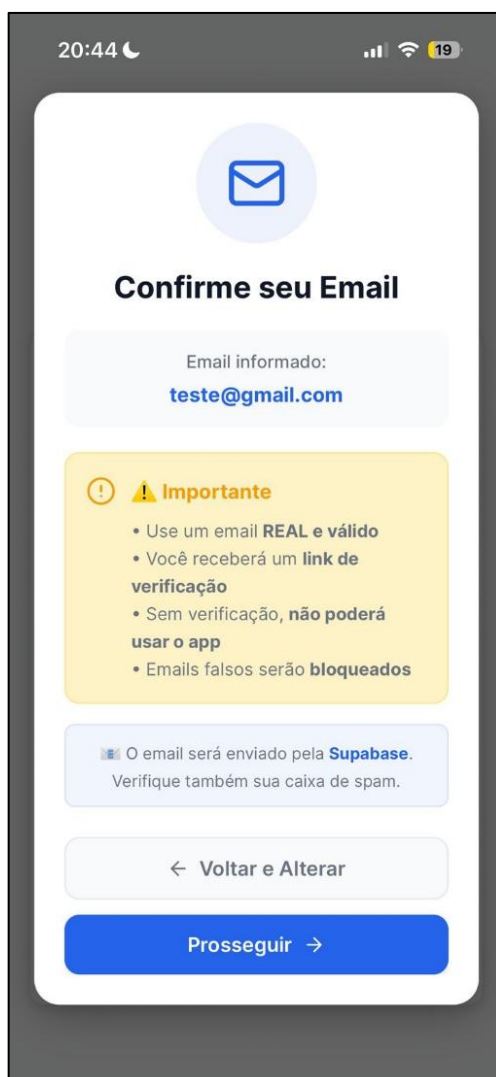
20:44

19

Confirme seu Email

Email informado:
teste@gmail.com

⚠️ Importante
• Use um email REAL e válido
• Você receberá um link de verificação
• Sem verificação, não poderá usar o app
• Emails falsos serão bloqueados

O email será enviado pela Supabase. Verifique também sua caixa de spam.

← Voltar e Alterar

Prosseguir →